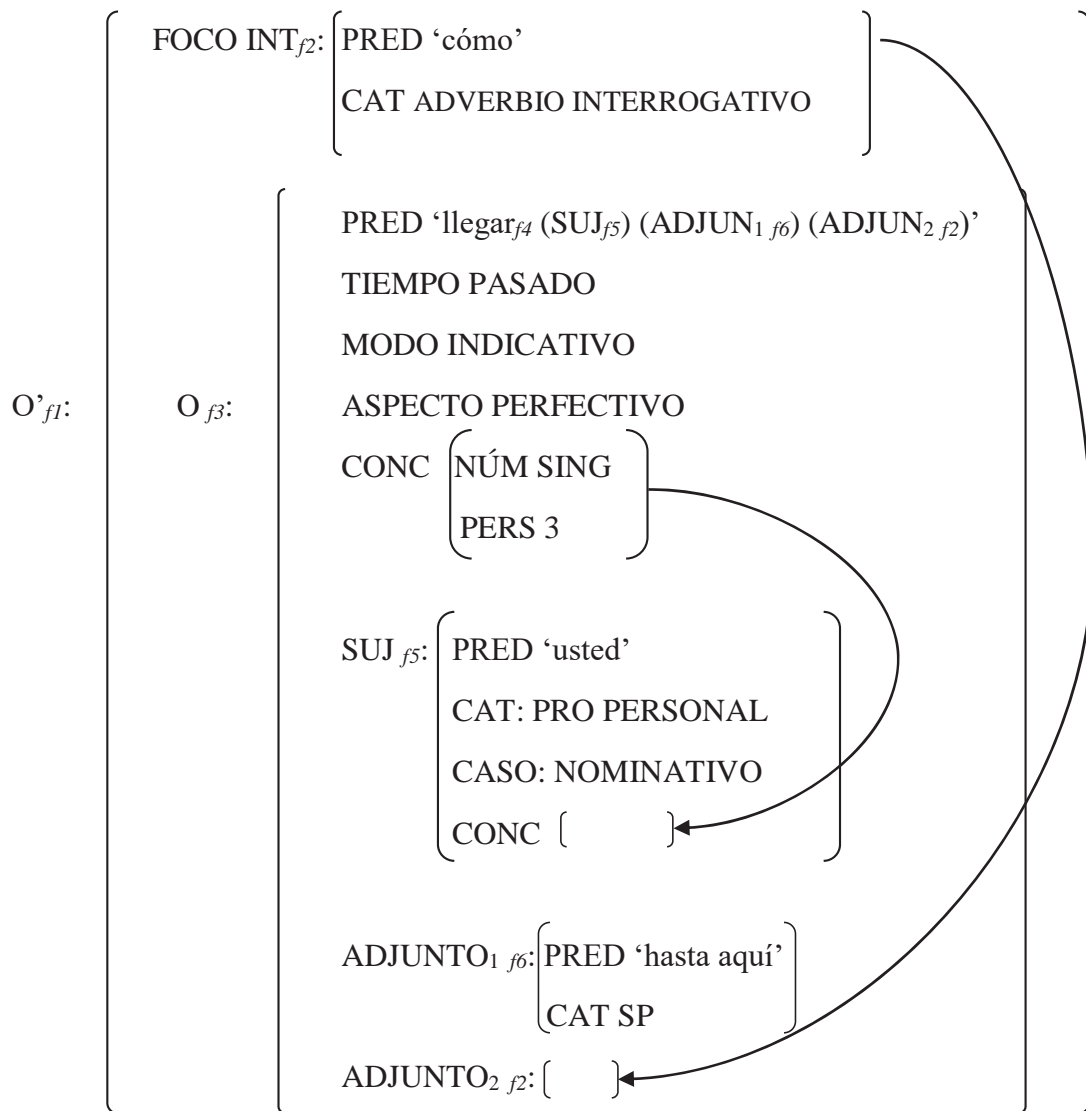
O'$_{f1}$:

FOCO INT$_{f2}$: PRED 'cómo'
CAT ADVERBIO INTERROGATIVO

O $_{f3}$:

PRED 'llegar$_{f4}$ (SUJ$_{f5}$) (ADJUN$_{1\ f6}$) (ADJUN$_{2\ f2}$)'
TIEMPO PASADO
MODO INDICATIVO
ASPECTO PERFECTIVO
CONC NÚM SING
PERS 3

SUJ $_{f5}$: PRED 'usted'
CAT: PRO PERSONAL
CASO: NOMINATIVO
CONC [ ]

ADJUNTO$_{1\ f6}$: PRED 'hasta aquí'
CAT SP

ADJUNTO$_{2\ f2}$: [ ]